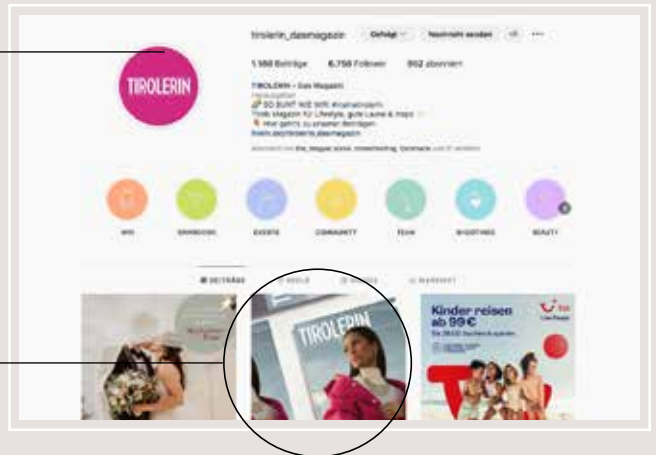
TIROLERIN

tirolerin_dasmagazin Gefolgt Nachricht senden

1.380 Beiträge 6.750 Follower 902 abonniert

TIROLERIN – Das Magazin

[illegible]

SO BUNT WIE WIR! #mahlatirolerin

Tirols Magazin für Lifestyle, gute Laune & Inspo

Hier geht's zu unseren Beiträgen

linktr.ee/tirolerin_dasmagazin

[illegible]

WIN

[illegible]

EVENTS

COMMUNITY

TEAM

SHOOTINGS

BEAUTY

BEITRÄGE

REELS

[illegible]

MARKIERT

TIROLERIN

Kinder reisen ab 99€

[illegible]

TUI